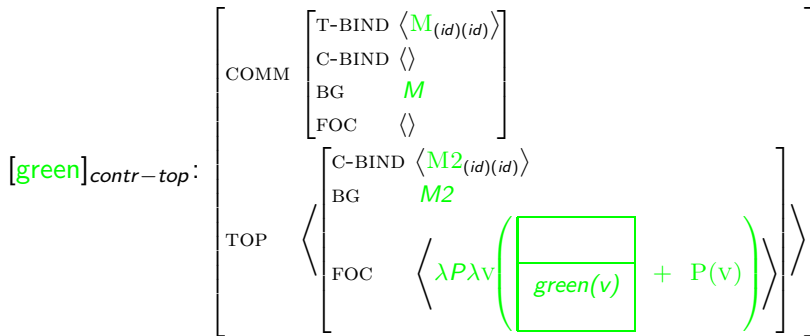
$[\text{green}]_{contr-top}$: $\left[\begin{array}{l} \text{COMM} \left[\begin{array}{ll} \text{T-BIND} & \langle \text{M}_{(id)(id)} \rangle \\ \text{C-BIND} & \langle\rangle \\ \text{BG} & M \\ \text{FOC} & \langle\rangle \end{array}\right] \\ \text{TOP} \left\langle \left[\begin{array}{ll} \text{C-BIND} & \langle \text{M2}_{(id)(id)} \rangle \\ \text{BG} & M2 \\ \text{FOC} & \left\langle \lambda P \lambda \text{v} \left( \begin{array}{|c|} \hline \\ \hline green(v) \\ \hline \end{array} + \text{P(v)} \right) \right\rangle \end{array}\right] \right\rangle \end{array}\right]$